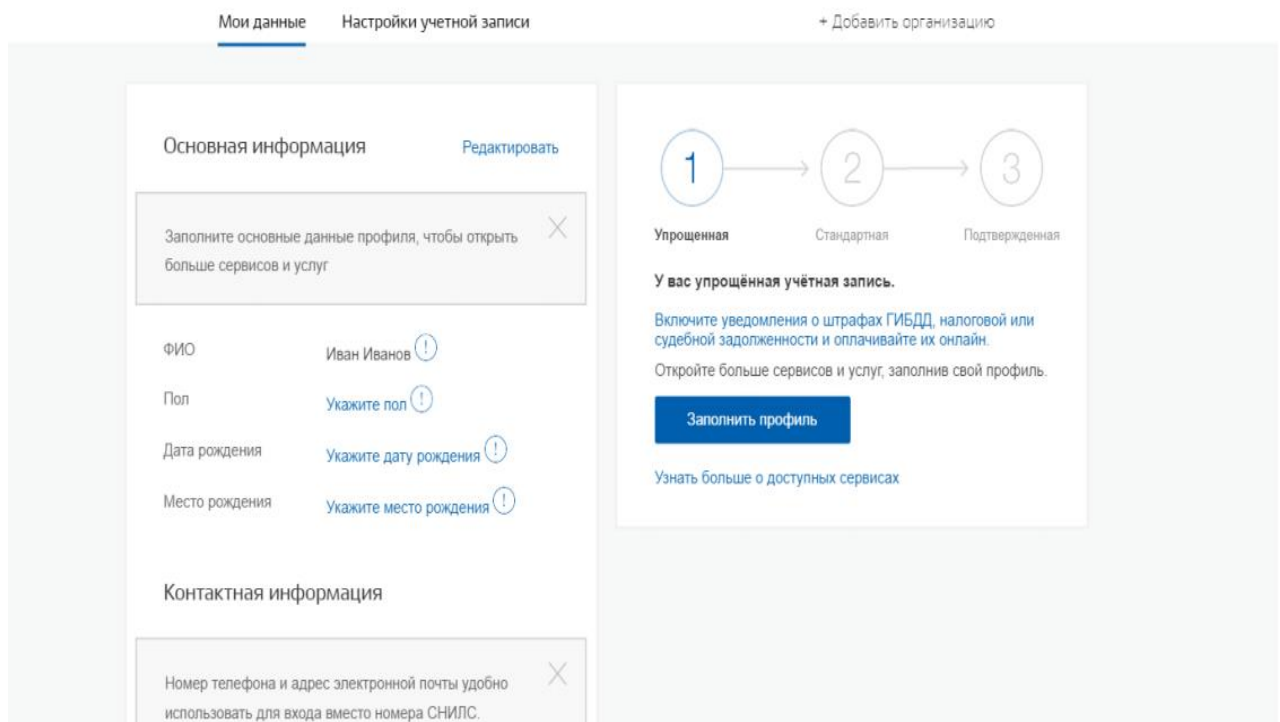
Мои данные   Настройки учетной записи   + Добавить организацию

Основная информация   Редактировать

Заполните основные данные профиля, чтобы открыть больше сервисов и услуг

ФИО   Иван Иванов

Пол   Укажите пол

Дата рождения   Укажите дату рождения

Место рождения   Укажите место рождения

Контактная информация

Номер телефона и адрес электронной почты удобно использовать для входа вместо номера СНИЛС.

1   2   3

Упрощенная   Стандартная   Подтвержденная

У вас упрощённая учётная запись.

Включите уведомления о штрафах ГИБДД, налоговой или судебной задолженности и оплачивайте их онлайн.

Откройте больше сервисов и услуг, заполнив свой профиль.

Заполнить профиль

Узнать больше о доступных сервисах